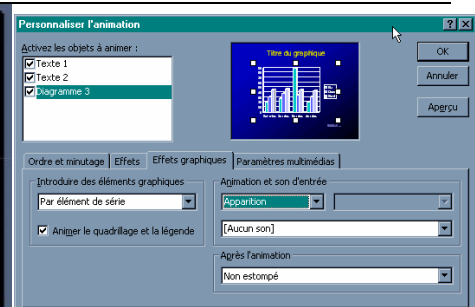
Personnaliser l'animation

Activez les objets à animer :

Texte 1

Texte 2

Diagramme 3

Titre du graphique

OK

Annuler

Aperçu

Ordre et minutage

Effets

Effets graphiques

Paramètres multimédias

Introduire des éléments graphiques

Par élément de série

Animer le quadrillage et la légende

Animation et son d'entrée

Apparition

[Aucun son]

Après l'animation

Non estompé